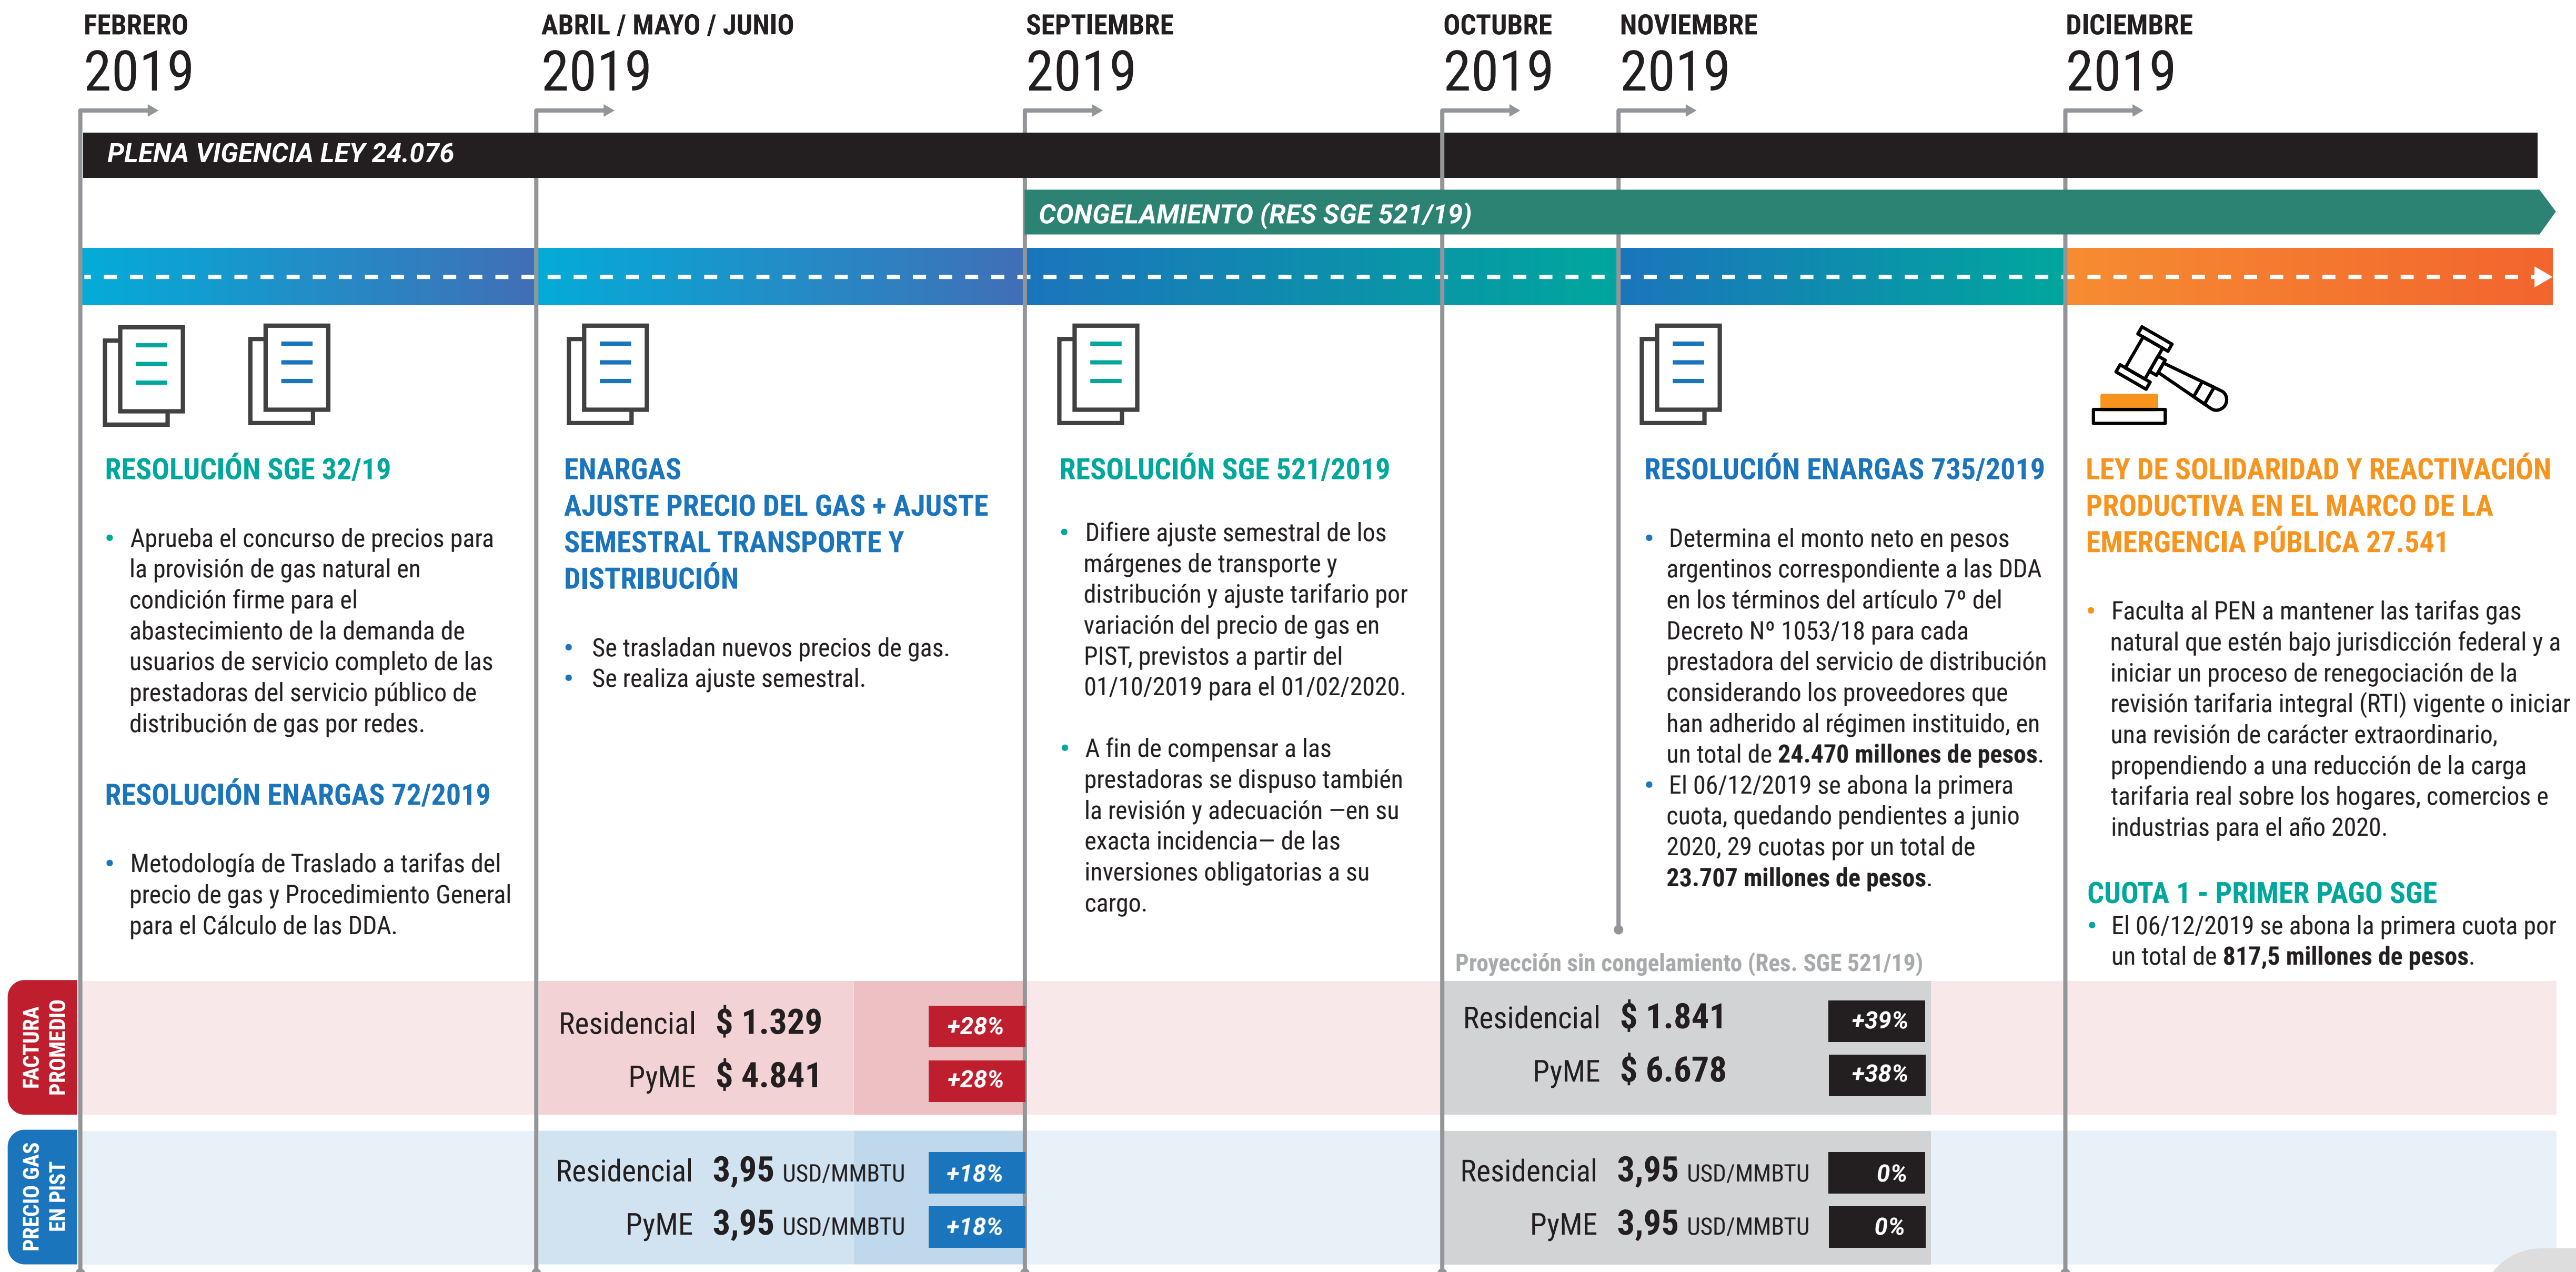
FEBRERO
2019

ABRIL / MAYO / JUNIO
2019

SEPTIEMBRE
2019

OCTUBRE
2019

NOVIEMBRE
2019

DICIEMBRE
2019

PLENA VIGENCIA LEY 24.076

CONGELAMIENTO (RES SGE 521/19)

RESOLUCIÓN SGE 32/19

• Aprueba el concurso de precios para la provisión de gas natural en condición firme para el abastecimiento de la demanda de usuarios de servicio completo de las prestadoras del servicio público de distribución de gas por redes.

RESOLUCIÓN ENARGAS 72/2019

• Metodología de Traslado a tarifas del precio de gas y Procedimiento General para el Cálculo de las DDA.

ENARGAS
AJUSTE PRECIO DEL GAS + AJUSTE SEMESTRAL TRANSPORTE Y DISTRIBUCIÓN

• Se trasladan nuevos precios de gas.
• Se realiza ajuste semestral.

RESOLUCIÓN SGE 521/2019

• Difiere ajuste semestral de los márgenes de transporte y distribución y ajuste tarifario por variación del precio de gas en PIST, previstos a partir del 01/10/2019 para el 01/02/2020.

• A fin de compensar a las prestadoras se dispuso también la revisión y adecuación —en su exacta incidencia— de las inversiones obligatorias a su cargo.

RESOLUCIÓN ENARGAS 735/2019

• Determina el monto neto en pesos argentinos correspondiente a las DDA en los términos del artículo 7° del Decreto N° 1053/18 para cada prestadora del servicio de distribución considerando los proveedores que han adherido al régimen instituido, en un total de 24.470 millones de pesos.
• El 06/12/2019 se abona la primera cuota, quedando pendientes a junio 2020, 29 cuotas por un total de 23.707 millones de pesos.

LEY DE SOLIDARIDAD Y REACTIVACIÓN PRODUCTIVA EN EL MARCO DE LA EMERGENCIA PÚBLICA 27.541

• Faculta al PEN a mantener las tarifas gas natural que estén bajo jurisdicción federal y a iniciar un proceso de renegociación de la revisión tarifaria integral (RTI) vigente o iniciar una revisión de carácter extraordinario, propendiendo a una reducción de la carga tarifaria real sobre los hogares, comercios e industrias para el año 2020.

CUOTA 1 - PRIMER PAGO SGE
• El 06/12/2019 se abona la primera cuota por un total de 817,5 millones de pesos.

Proyección sin congelamiento (Res. SGE 521/19)

FACTURA PROMEDIO

Residencial $ 1.329 +28%
PyME $ 4.841 +28%

Residencial $ 1.841 +39%
PyME $ 6.678 +38%

PRECIO GAS EN PIST

Residencial 3,95 USD/MMBTU +18%
PyME 3,95 USD/MMBTU +18%

Residencial 3,95 USD/MMBTU 0%
PyME 3,95 USD/MMBTU 0%